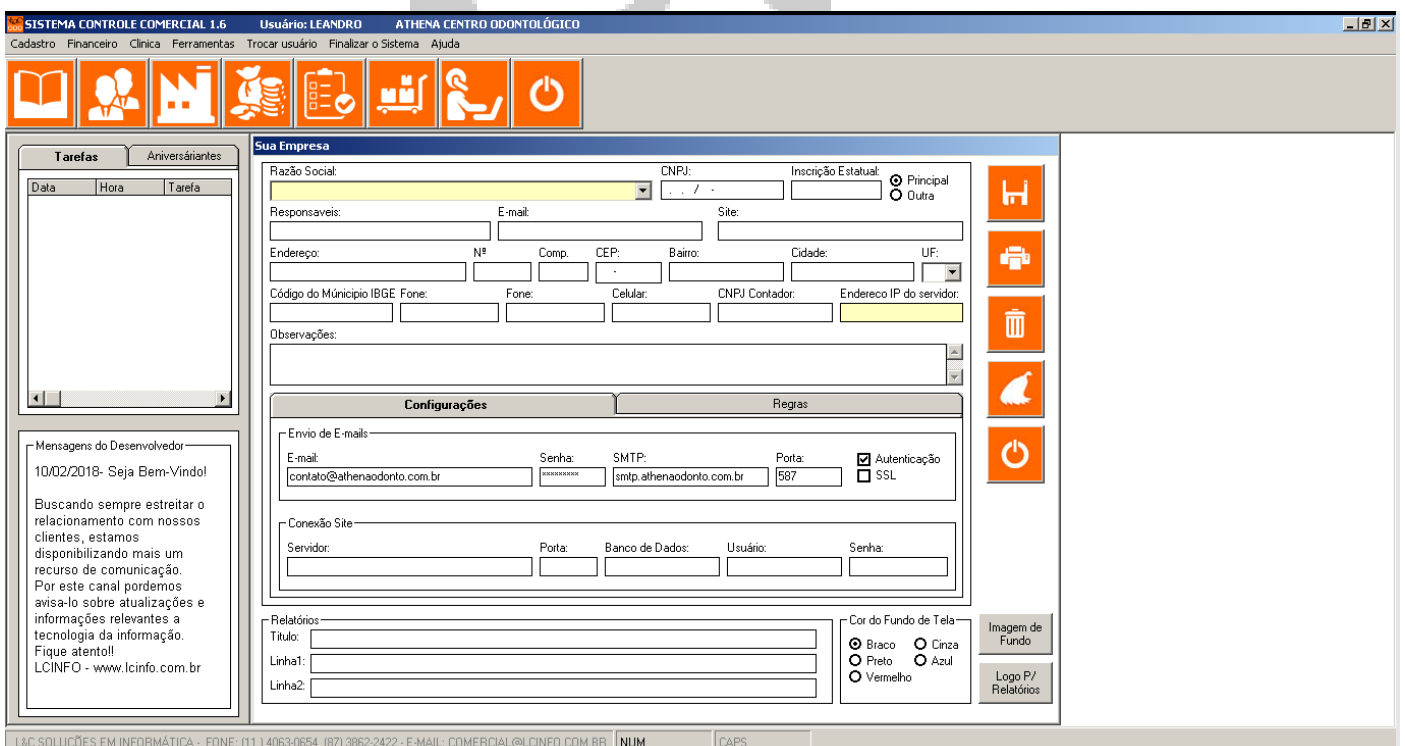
SISTEMA CONTROLE COMERCIAL 1.6 Usuário: LEANDRO ATHENA CENTRO ODONTOLÓGICO

Cadastro Financeiro Clinica Ferramentas Trocar usuário Finalizar o Sistema Ajuda

Tarefas Aniversáriantes

| Data | Hora | Tarefa |
|---|---|---|

Mensagens do Desenvolvedor

10/02/2018- Seja Bem-Vindo!

Buscando sempre estreitar o relacionamento com nossos clientes, estamos disponibilizando mais um recurso de comunicação. Por este canal pordemos avisa-lo sobre atualizações e informações relevantes a tecnologia da informação. Fique atento!! LCINFO - www.lcinfo.com.br

Sua Empresa

Razão Social:
CNPJ: . . / -
Inscrição Estatual:
Principal
Outra
Responsaveis:
E-mail:
Site:
Endereço:
Nº
Comp.
CEP: -
Bairro:
Cidade:
UF:
Código do Múnicipio IBGE
Fone:
Fone:
Celular:
CNPJ Contador:
Endereco IP do servidor:
Observações:

Configurações
Regras

Envio de E-mails
E-mail: contato@athenaodonto.com.br
Senha: *********
SMTP: smtp.athenaodonto.com.br
Porta: 587
Autenticação
SSL

Conexão Site
Servidor:
Porta:
Banco de Dados:
Usuário:
Senha:

Relatórios
Titulo:
Linha1:
Linha2:

Cor do Fundo de Tela
Braco
Cinza
Preto
Azul
Vermelho

Imagem de Fundo
Logo P/ Relatórios

L&C SOLUÇÕES EM INFORMÁTICA - FONE: (11) 4063-0654, (87) 3862-2422 - E-MAIL: COMERCIAL@LCINFO.COM.BR NUM CAPS